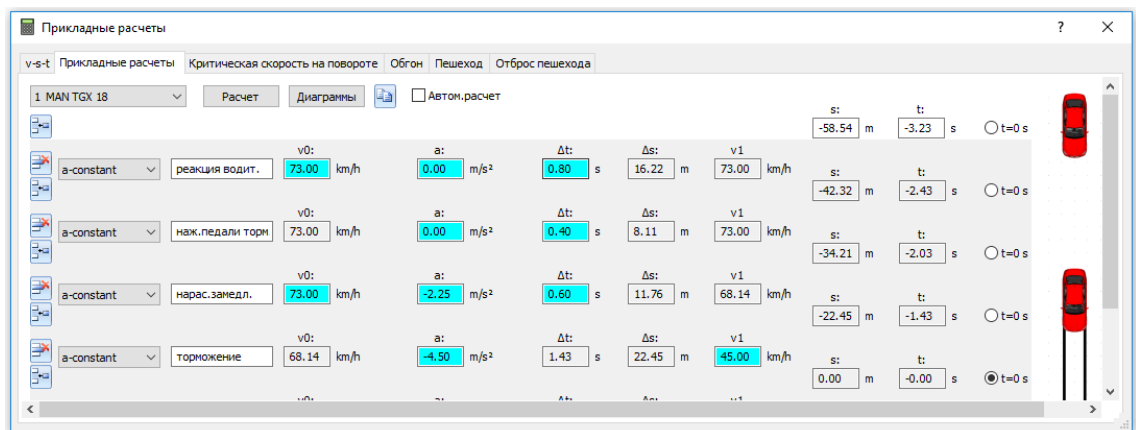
Прикладные расчеты

?

v-s-t | Прикладные расчеты | Критическая скорость на повороте | Обгон | Пешеход | Отброс пешехода

1 MAN TGX 18 | Расчет | Диаграммы | Автом.расчет

s: -58.54 m  t: -3.23 s  t=0 s

a-constant | реакция водит. | v0: 73.00 km/h | a: 0.00 m/s² | Δt: 0.80 s | Δs: 16.22 m | v1 73.00 km/h | s: -42.32 m | t: -2.43 s | t=0 s

a-constant | наж.педали торм | v0: 73.00 km/h | a: 0.00 m/s² | Δt: 0.40 s | Δs: 8.11 m | v1 73.00 km/h | s: -34.21 m | t: -2.03 s | t=0 s

a-constant | нарас.замедл. | v0: 73.00 km/h | a: -2.25 m/s² | Δt: 0.60 s | Δs: 11.76 m | v1 68.14 km/h | s: -22.45 m | t: -1.43 s | t=0 s

a-constant | торможение | v0: 68.14 km/h | a: -4.50 m/s² | Δt: 1.43 s | Δs: 22.45 m | v1 45.00 km/h | s: 0.00 m | t: -0.00 s | t=0 s

v0: | a: | Δt: | Δs: | v1